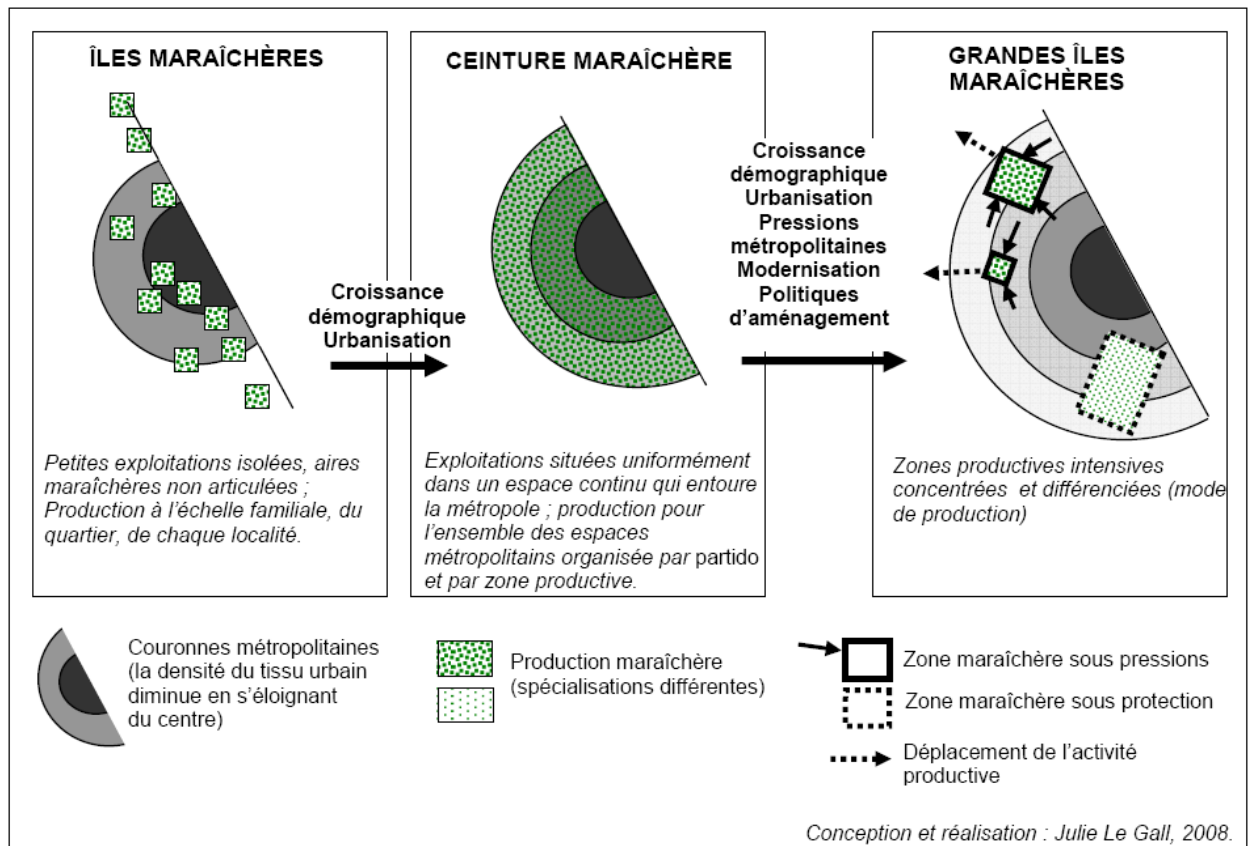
ÎLES MARAÎCHÈRES

Petites exploitations isolées, aires maraîchères non articulées ; Production à l'échelle familiale, du quartier, de chaque localité.

Croissance démographique Urbanisation

CEINTURE MARAÎCHÈRE

Exploitations situées uniformément dans un espace continu qui entoure la métropole ; production pour l'ensemble des espaces métropolitains organisée par partido et par zone productive.

Croissance démographique Urbanisation Pressions métropolitaines Modernisation Politiques d'aménagement

GRANDES ÎLES MARAÎCHÈRES

Zones productives intensives concentrées et différenciées (mode de production)

Couronnes métropolitaines (la densité du tissu urbain diminue en s'éloignant du centre)

Production maraîchère (spécialisations différentes)

Zone maraîchère sous pressions

Zone maraîchère sous protection

Déplacement de l'activité productive

Conception et réalisation : Julie Le Gall, 2008.